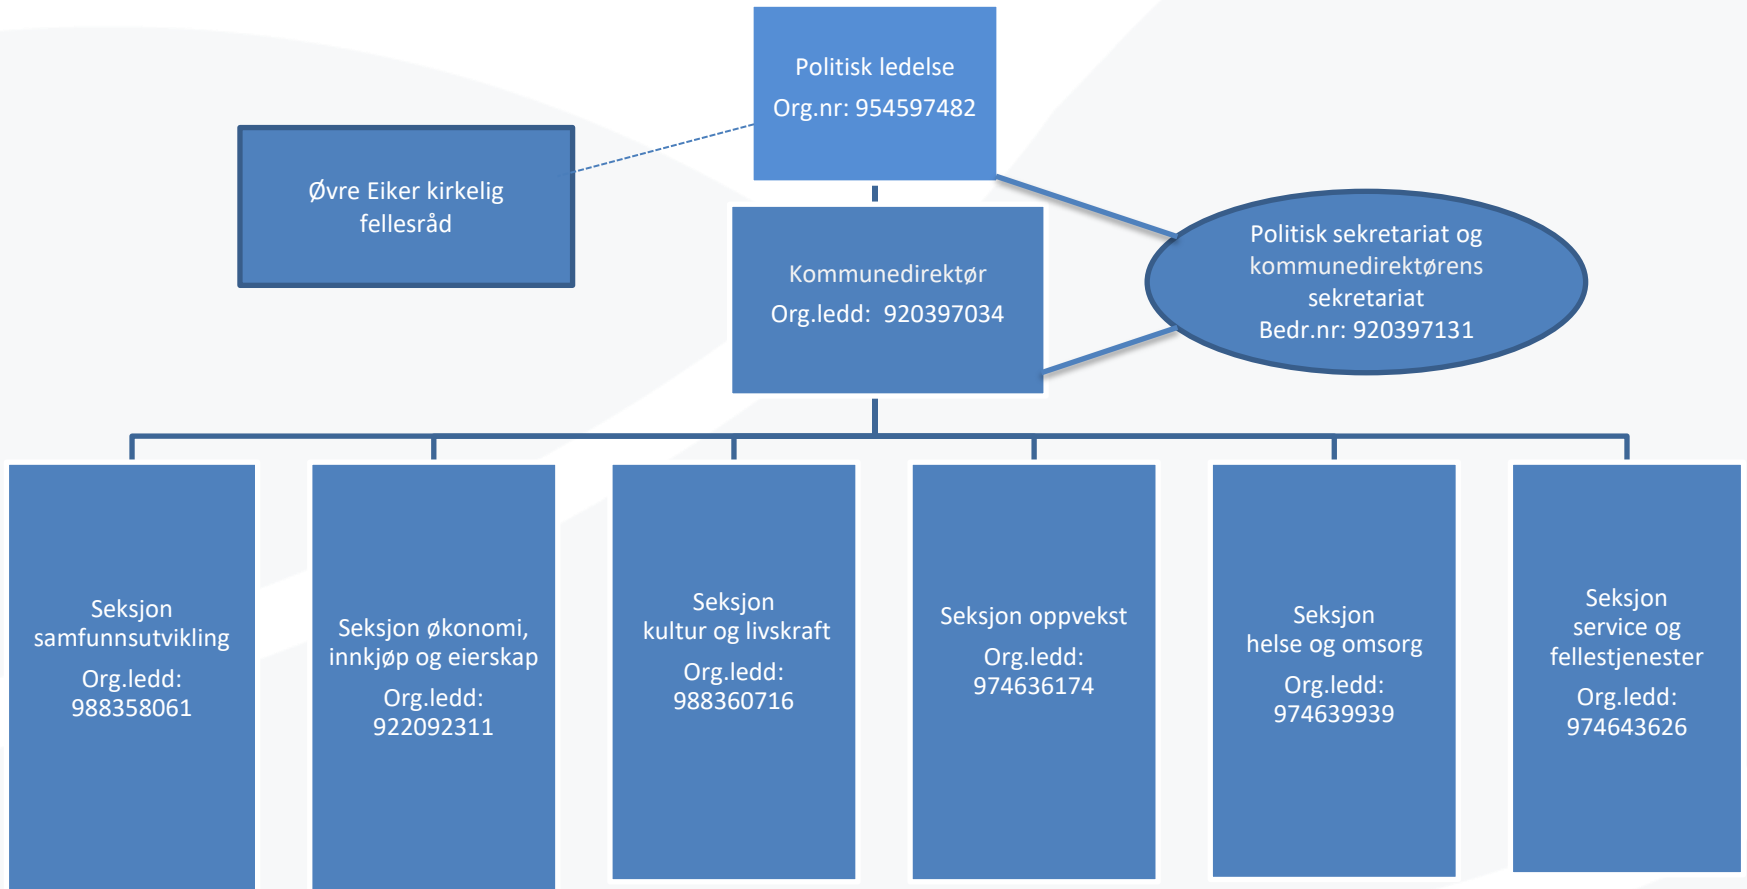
Politisk ledelse
Org.nr: 954597482

Øvre Eiker kirkelig fellesråd

Kommunedirektør
Org.ledd: 920397034

Politisk sekretariat og kommunedirektørens sekretariat
Bedr.nr: 920397131

Seksjon samfunnsutvikling
Org.ledd: 988358061

Seksjon økonomi, innkjøp og eierskap
Org.ledd: 922092311

Seksjon kultur og livskraft
Org.ledd: 988360716

Seksjon oppvekst
Org.ledd: 974636174

Seksjon helse og omsorg
Org.ledd: 974639939

Seksjon service og fellestjenester
Org.ledd: 974643626